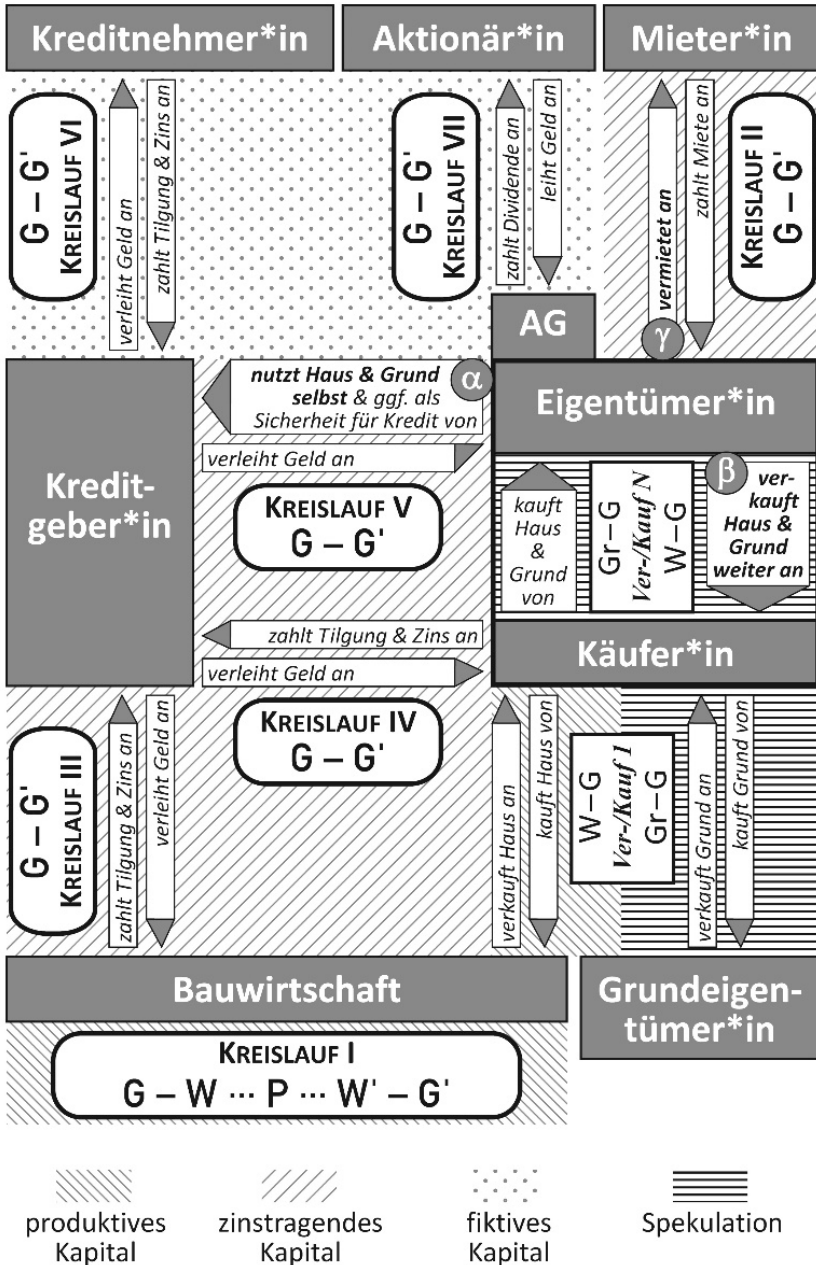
Kreditnehmer*in

Aktionär*in

Mieter*in

G – G'
KREISLAUF VI

verleiht Geld an

zahlt Tilgung & Zins an

G – G'
KREISLAUF VII

zahlt Dividende an

leiht Geld an

vermietet an

zahlt Miete an

KREISLAUF II
G – G'

AG

γ

α

nutzt Haus & Grund selbst & ggf. als Sicherheit für Kredit von

Eigentümer*in

verleiht Geld an

Kreditgeber*in

KREISLAUF V
G – G'

kauft Haus & Grund von

Gr – G
Ver-/Kauf N
W – G

β

verkauft Haus & Grund weiter an

zahlt Tilgung & Zins an

Käufer*in

verleiht Geld an

G – G'
KREISLAUF III

zahlt Tilgung & Zins an

verleiht Geld an

KREISLAUF IV
G – G'

verkauft Haus an

kauft Haus von

W – G
Ver-/Kauf 1
Gr – G

verkauft Grund an

kauft Grund von

Bauwirtschaft

Grundeigentümer*in

KREISLAUF I
G – W ··· P ··· W' – G'

produktives Kapital

zinstragendes Kapital

fiktives Kapital

Spekulation